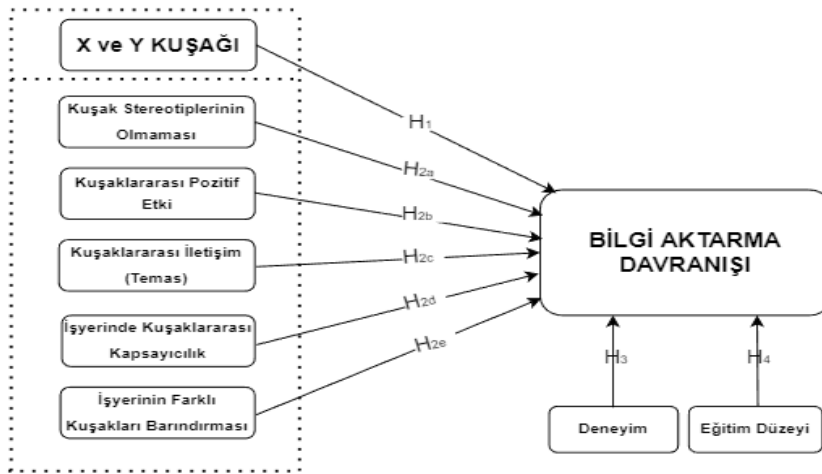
X ve Y KUŞAĞI

Kuşak Stereotiplerinin Olmaması

Kuşaklararası Pozitif Etki

Kuşaklararası İletişim (Temas)

İşyerinde Kuşaklararası Kapsayıcılık

İşyerinin Farklı Kuşakları Barındırması

$H_1$

$H_{2a}$

$H_{2b}$

$H_{2c}$

$H_{2d}$

$H_{2e}$

BİLGİ AKTARMA DAVRANIŞI

$H_3$

$H_4$

Deneyim

Eğitim Düzeyi